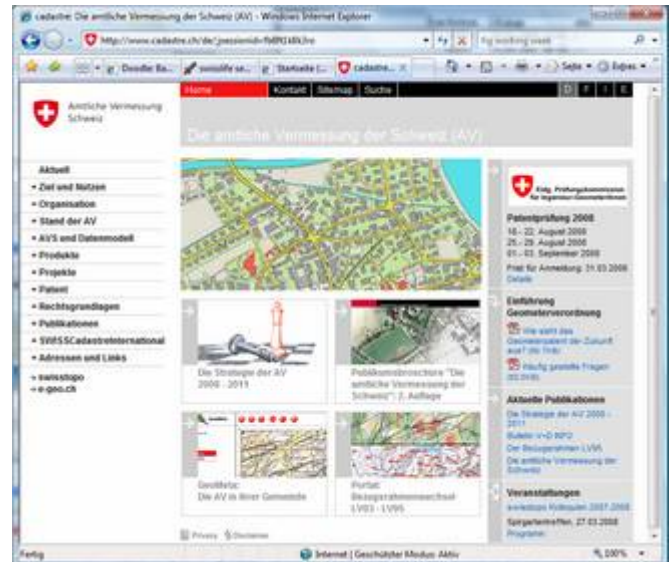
cadastre: Die amtliche Vermessung der Schweiz (AV) - Windows Internet Explorer

http://www.cadastre.ch/de/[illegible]

Doodle: Ba... | swisslife se... | Startseite (... | cadastre... | Seite | Extras

Amtliche Vermessung Schweiz

Home | Kontakt | Sitemap | Suche | D | F | I | E

Die amtliche Vermessung der Schweiz (AV)

Aktuell
• Ziel und Nutzen
• Organisation
• Stand der AV
• AVS und Datenmodell
• Produkte
• Projekte
• Patent
• Rechtsgrundlagen
• Publikationen
• SWISSCadastreInternational
• Adressen und Links
→ swisstopo
→ e-geo.ch

Die Strategie der AV 2008 - 2011

Publikumsbroschüre "Die amtliche Vermessung der Schweiz", 2. Auflage

GeoMeta: Die AV in Ihrer Gemeinde

Portal: Bezugsrahmenwechsel LV03 - LV95

Eidg. Prüfungskommission für Ingenieur-Geometerinnen

Patentprüfung 2008
18.- 22. August 2008
25.- 29. August 2008
01.- 03. September 2008
Frist für Anmeldung: 31.03.2008
Details

Einführung Geometerverordnung
Wie sieht das Geometerpatent der Zukunft aus? (Info)
Häufig gestellte Fragen (FAQ)

Aktuelle Publikationen
Die Strategie der AV 2008 - 2011
Bulletin V+D INFO
Der Bezugsrahmen LV95
Die amtliche Vermessung der Schweiz

Veranstaltungen
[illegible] 2007-2008
Spitzentreffen, 27.03.2008
Programm

Privacy | Disclaimer

Fertig | Internet | Geschützter Modus: Aktiv | 100%